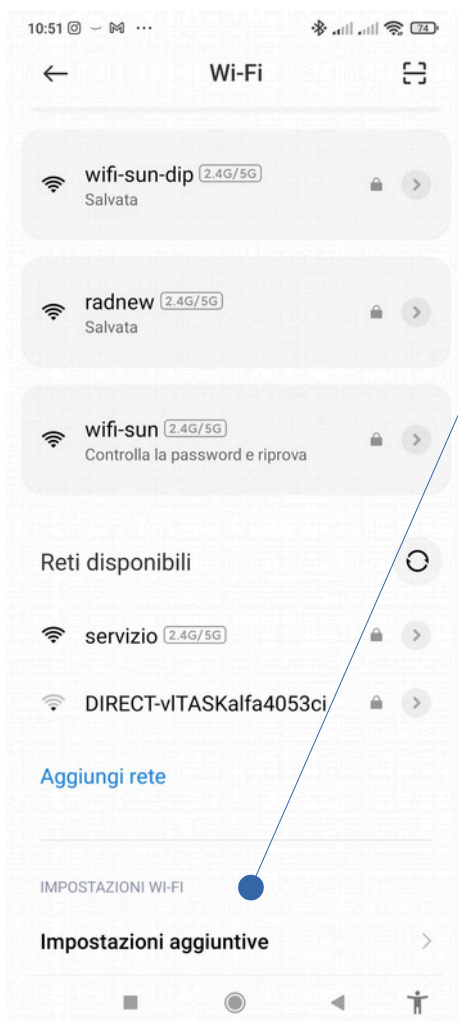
10:51 ··· 74

Wi-Fi

wifi-sun-dip 2.4G/5G
Salvata

radnew 2.4G/5G
Salvata

wifi-sun 2.4G/5G
Controlla la password e riprova

Reti disponibili

servizio 2.4G/5G

DIRECT-vITASKalfa4053ci

Aggiungi rete

IMPOSTAZIONI WI-FI

Impostazioni aggiuntive